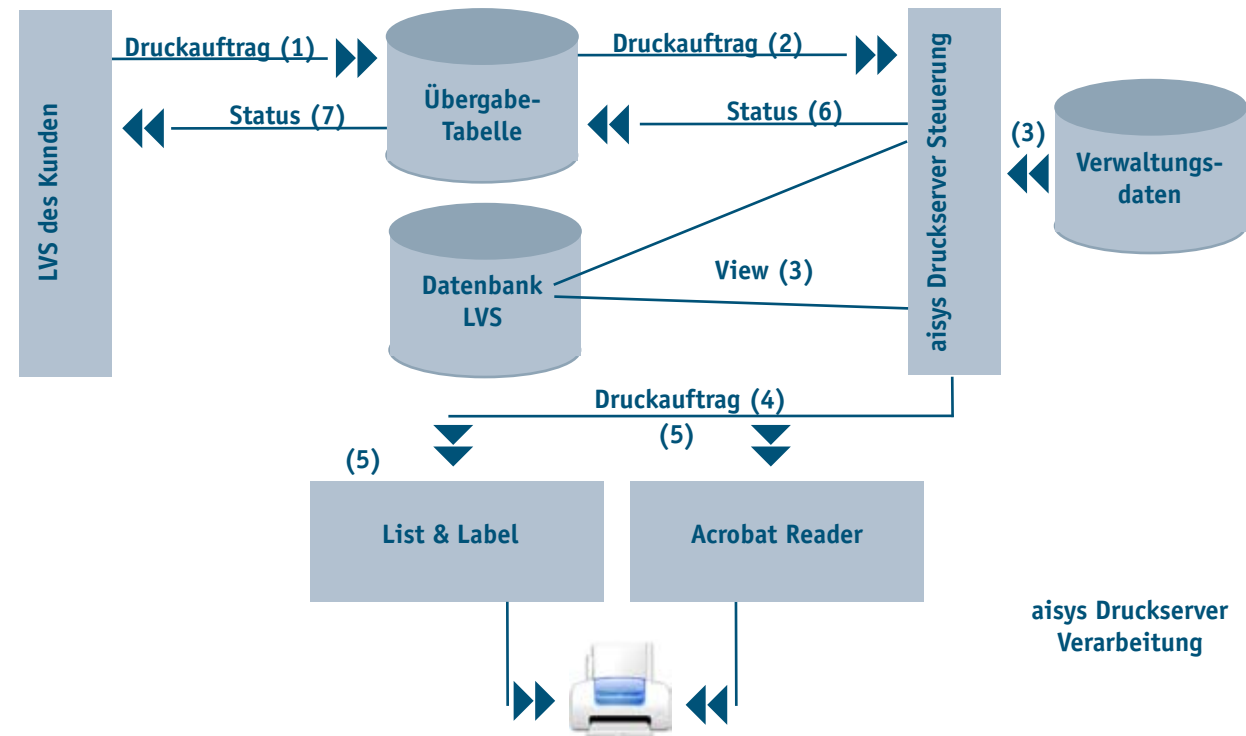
LVS des Kunden

Druckauftrag (1)

Status (7)

Übergabe-Tabelle

Druckauftrag (2)

Status (6)

aisys Druckserver Steuerung

(3)

Verwaltungsdaten

Datenbank LVS

View (3)

Druckauftrag (4)

(5)

(5)

List & Label

Acrobat Reader

aisys Druckserver Verarbeitung